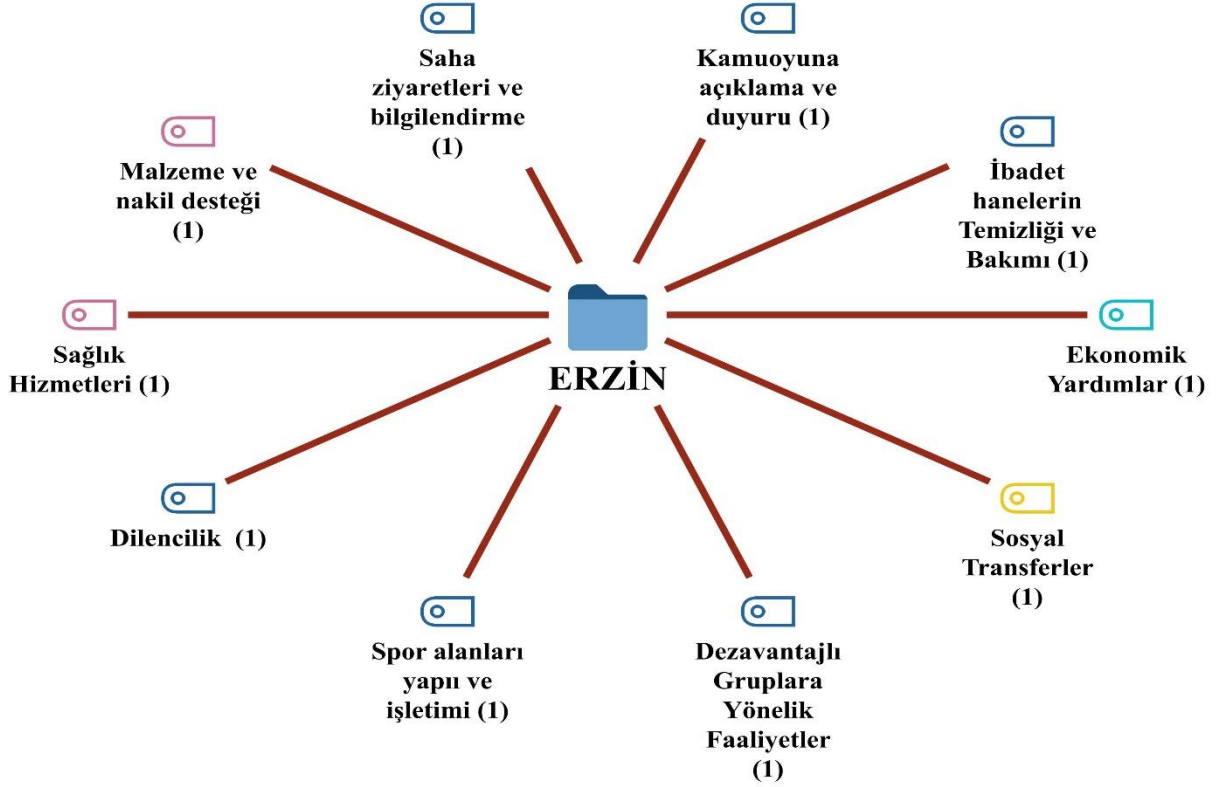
Saha ziyaretleri ve bilgilendirme (1)

Kamuoyuna açıklama ve duyuru (1)

Malzeme ve nakil desteği (1)

İbadet hanelerin Temizliği ve Bakımı (1)

Sağlık Hizmetleri (1)

ERZİN

Ekonomik Yardımlar (1)

Dilencilik (1)

Sosyal Transferler (1)

Spor alanları yapı ve işletimi (1)

Dezavantajlı Gruplara Yönelik Faaliyetler (1)